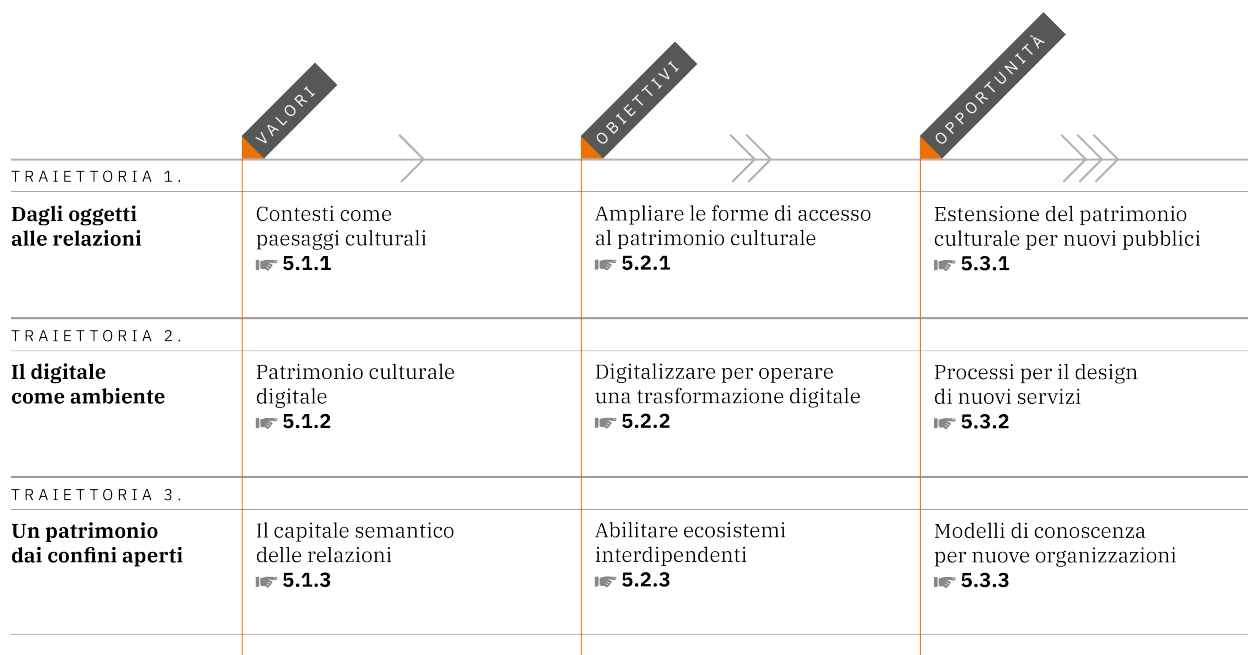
VALORI

OBIETTIVI

OPPORTUNITÀ

TRAIETTORIA 1.

| | | | |
|---|---|---|---|
| **Dagli oggetti alle relazioni** | Contesti come paesaggi culturali ☛ **5.1.1** | Ampliare le forme di accesso al patrimonio culturale ☛ **5.2.1** | Estensione del patrimonio culturale per nuovi pubblici ☛ **5.3.1** |

TRAIETTORIA 2.

| | | | |
|---|---|---|---|
| **Il digitale come ambiente** | Patrimonio culturale digitale ☛ **5.1.2** | Digitalizzare per operare una trasformazione digitale ☛ **5.2.2** | Processi per il design di nuovi servizi ☛ **5.3.2** |

TRAIETTORIA 3.

| | | | |
|---|---|---|---|
| **Un patrimonio dai confini aperti** | Il capitale semantico delle relazioni ☛ **5.1.3** | Abilitare ecosistemi interdipendenti ☛ **5.2.3** | Modelli di conoscenza per nuove organizzazioni ☛ **5.3.3** |